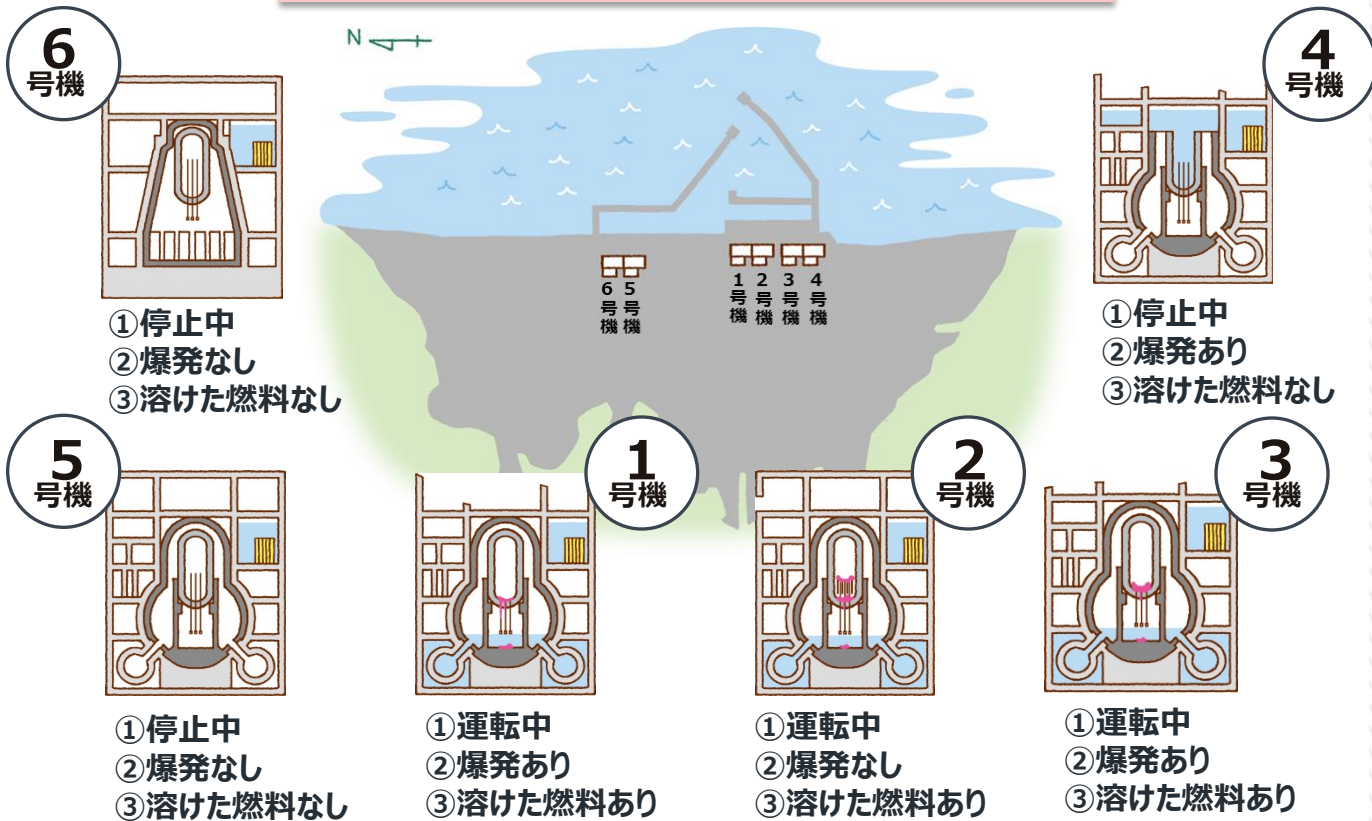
6
号機

①停止中
②爆発なし
③溶けた燃料なし

N

6号機 5号機
1号機 2号機 3号機 4号機

4
号機

①停止中
②爆発あり
③溶けた燃料なし

5
号機

①停止中
②爆発なし
③溶けた燃料なし

1
号機

①運転中
②爆発あり
③溶けた燃料あり

2
号機

①運転中
②爆発なし
③溶けた燃料あり

3
号機

①運転中
②爆発あり
③溶けた燃料あり